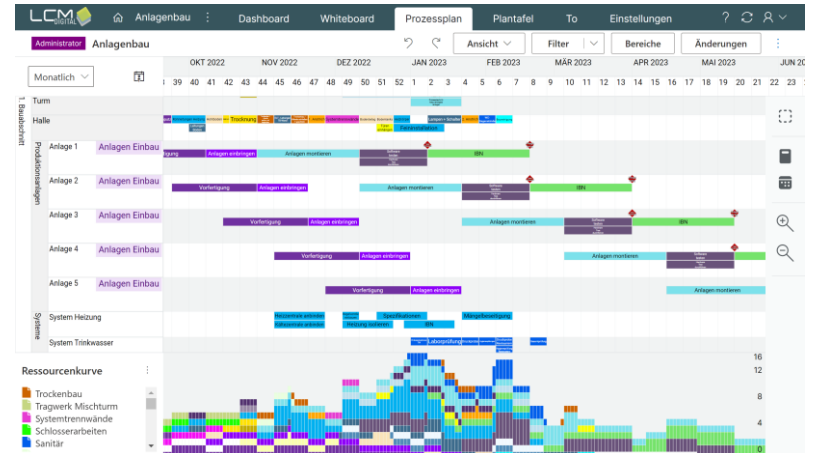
LCM DIGITAL Anlagenbau Dashboard Whiteboard Prozessplan Plantafel To Einstellungen

Administrator Anlagenbau Ansicht Filter Bereiche Änderungen

Monatlich

OKT 2022 NOV 2022 DEZ 2022 JAN 2023 FEB 2023 MÄR 2023 APR 2023 MAI 2023 JUN 20

39 40 41 42 43 44 45 46 47 48 49 50 51 52 1 2 3 4 5 6 7 8 9 10 11 12 13 14 15 16 17 18 19 20 21 22 23

1. Bauabschnitt

Turm

Halle

Trocknung

Feininstallation

Lampen + Schalter

Produktionsanlagen

Anlage 1 Anlagen Einbau

Anlagen einbringen Anlagen montieren IBN

Anlage 2 Anlagen Einbau

Vorfertigung Anlagen einbringen Anlagen montieren IBN

Anlage 3 Anlagen Einbau

Vorfertigung Anlagen einbringen Anlagen montieren IBN

Anlage 4 Anlagen Einbau

Vorfertigung Anlagen einbringen Anlagen montieren

Anlage 5 Anlagen Einbau

Vorfertigung Anlagen einbringen Anlagen montieren

Systeme

System Heizung

Rohrleitungen

Spezifikationen

Heizung befüllen

IBN

Mängelbeseitigung

System Trinkwasser

Laborprüfung

Ressourcenkurve

Trockenbau
Tragwerk Mischturm
Systemtrennwände
Schlosserarbeiten
Sanitär

16
12
8
4
0